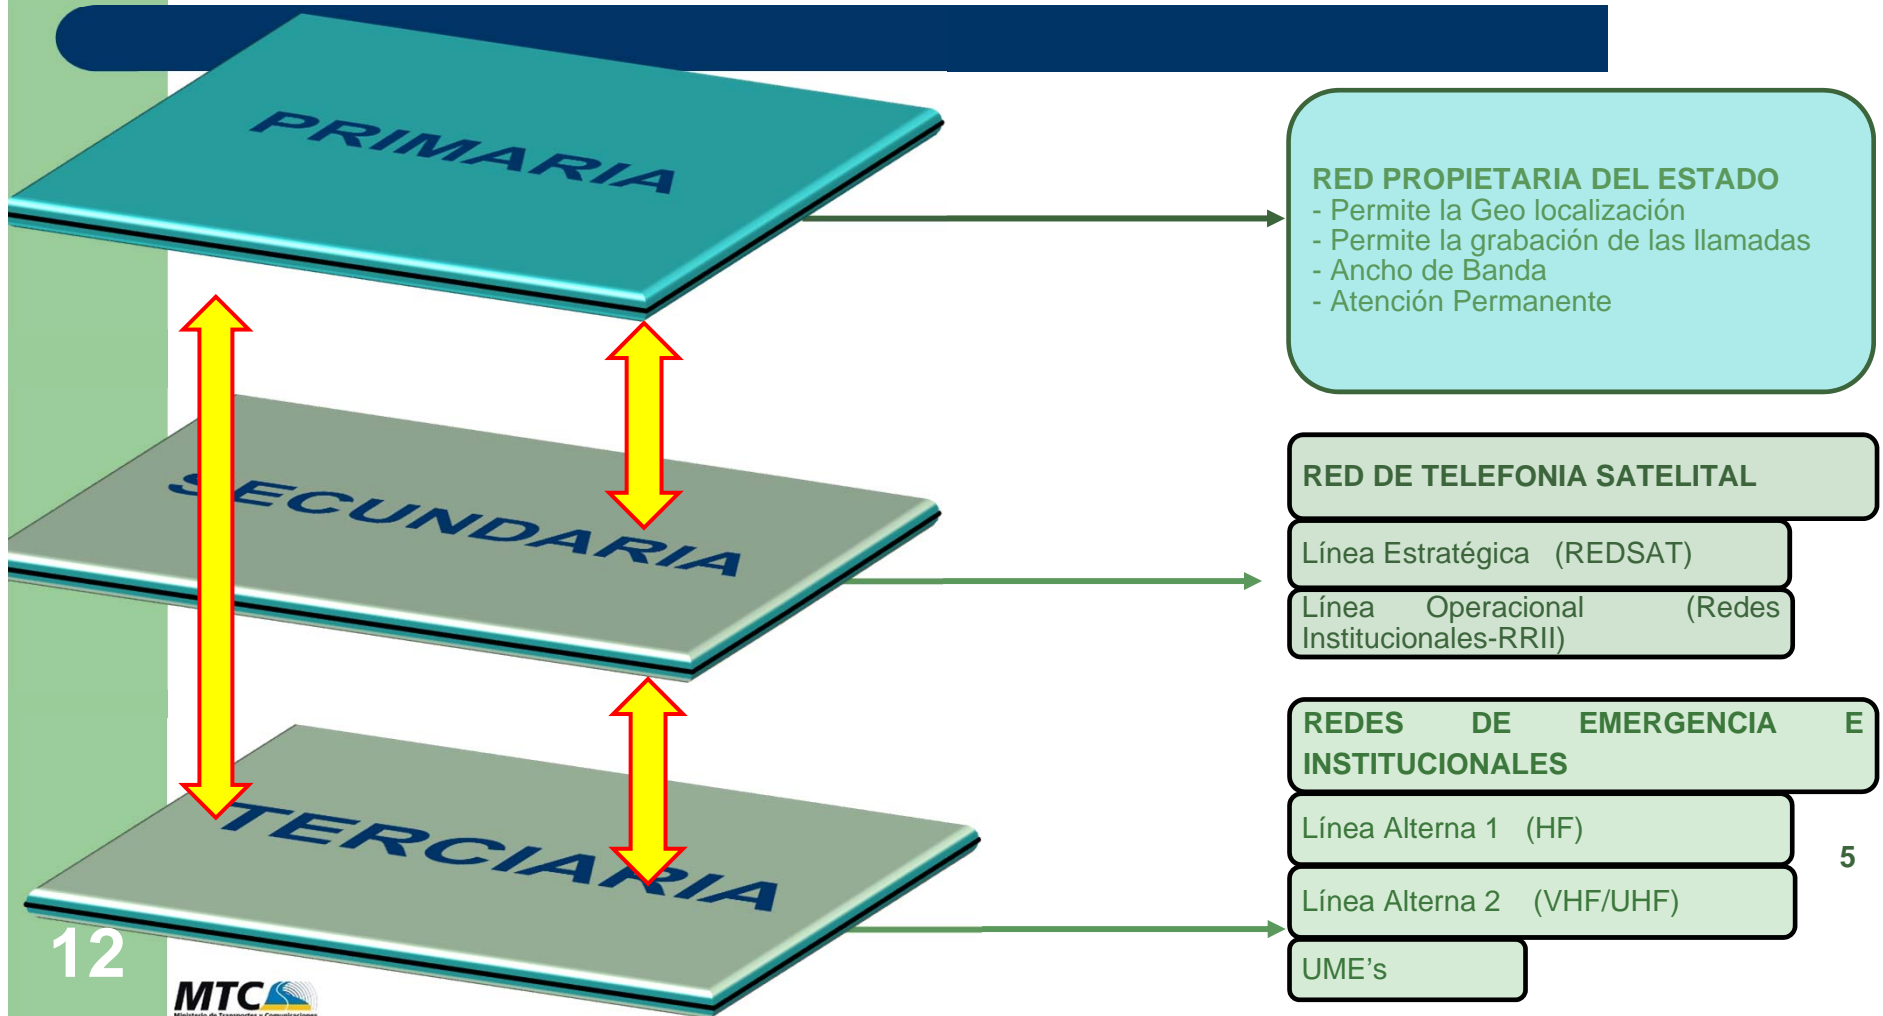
PRIMARIA

SECUNDARIA

TERCIARIA

RED PROPIETARIA DEL ESTADO
- Permite la Geo localización
- Permite la grabación de las llamadas
- Ancho de Banda
- Atención Permanente

RED DE TELEFONIA SATELITAL

Línea Estratégica (REDSAT)

Línea Operacional (Redes Institucionales-RRII)

REDES DE EMERGENCIA E INSTITUCIONALES

Línea Alterna 1 (HF)

Línea Alterna 2 (VHF/UHF)

UME's

5

12

MTC
Ministerio de Transportes y Comunicaciones